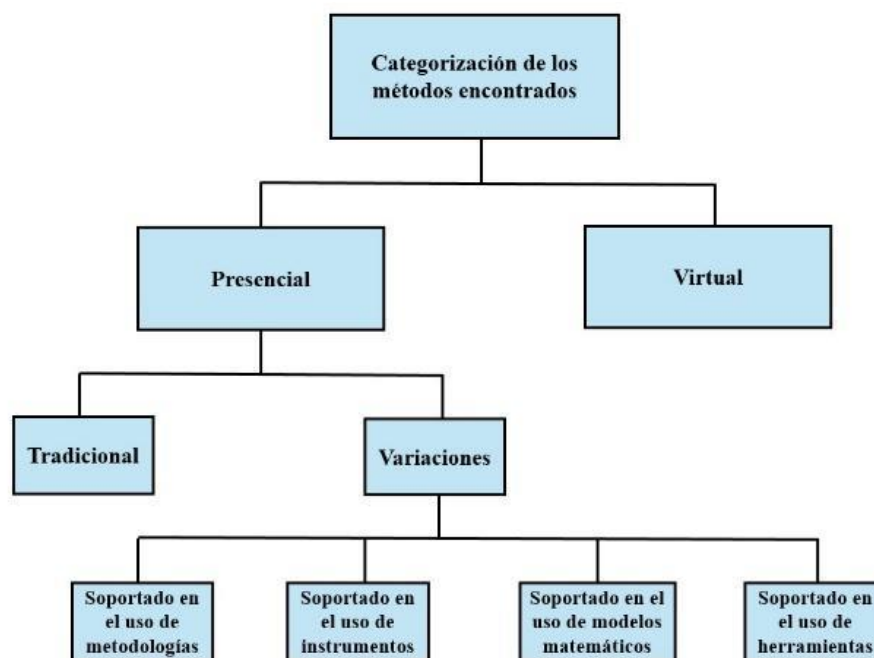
Categorización de los métodos encontrados

Presencial

Virtual

Tradicional

Variaciones

Soportado en el uso de metodologías

Soportado en el uso de instrumentos

Soportado en el uso de modelos matemáticos

Soportado en el uso de herramientas